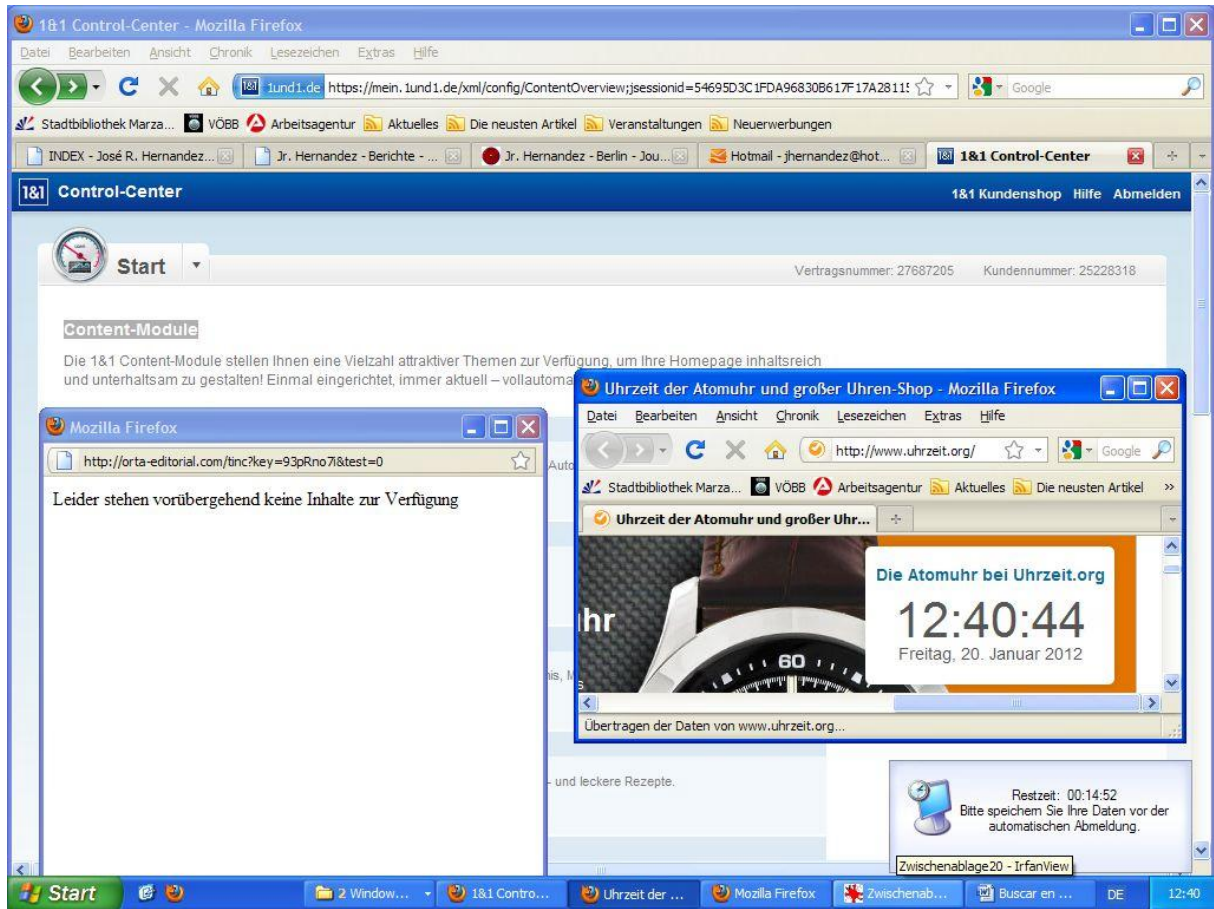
1&1 Control-Center - Mozilla Firefox
Datei Bearbeiten Ansicht Chronik Lesezeichen Extras Hilfe
1und1.de https://mein.1und1.de/xml/config/ContentOverview;jsessionid=54695D3C1FDA96830B617F17A2811
Google
Stadtbibliothek Marza... VÖBB Arbeitsagentur Aktuelles Die neusten Artikel Veranstaltungen Neuerwerbungen
INDEX - José R. Hernandez... | Jr. Hernandez - Berichte - ... | Jr. Hernandez - Berlin - Jou... | Hotmail - jhernandez@hot... | 1&1 Control-Center

1&1 Control-Center
1&1 Kundenshop Hilfe Abmelden

Start
Vertragsnummer: 27687205 Kundennummer: 25228318

Content-Module

Die 1&1 Content-Module stellen Ihnen eine Vielzahl attraktiver Themen zur Verfügung, um Ihre Homepage inhaltsreich und unterhaltsam zu gestalten! Einmal eingerichtet, immer aktuell – vollautoma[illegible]

Mozilla Firefox
http://orta-editorial.com/tinc?key=93pRno7l&test=0

Leider stehen vorübergehend keine Inhalte zur Verfügung

Auto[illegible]
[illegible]is, M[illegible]
- und leckere Rezepte.

Uhrzeit der Atomuhr und großer Uhren-Shop - Mozilla Firefox
Datei Bearbeiten Ansicht Chronik Lesezeichen Extras Hilfe
http://www.uhrzeit.org/
Google
Stadtbibliothek Marza... VÖBB Arbeitsagentur Aktuelles Die neusten Artikel
Uhrzeit der Atomuhr und großer Uhr...
hr
60
Die Atomuhr bei Uhrzeit.org
12:40:44
Freitag, 20. Januar 2012
Übertragen der Daten von www.uhrzeit.org...

Restzeit: 00:14:52
Bitte speichern Sie Ihre Daten vor der automatischen Abmeldung.
Zwischenablage20 - IrfanView

Start | 2 Window... | 1&1 Contro... | Uhrzeit der ... | Mozilla Firefox | Zwischenab... | Buscar en ... | DE | 12:40